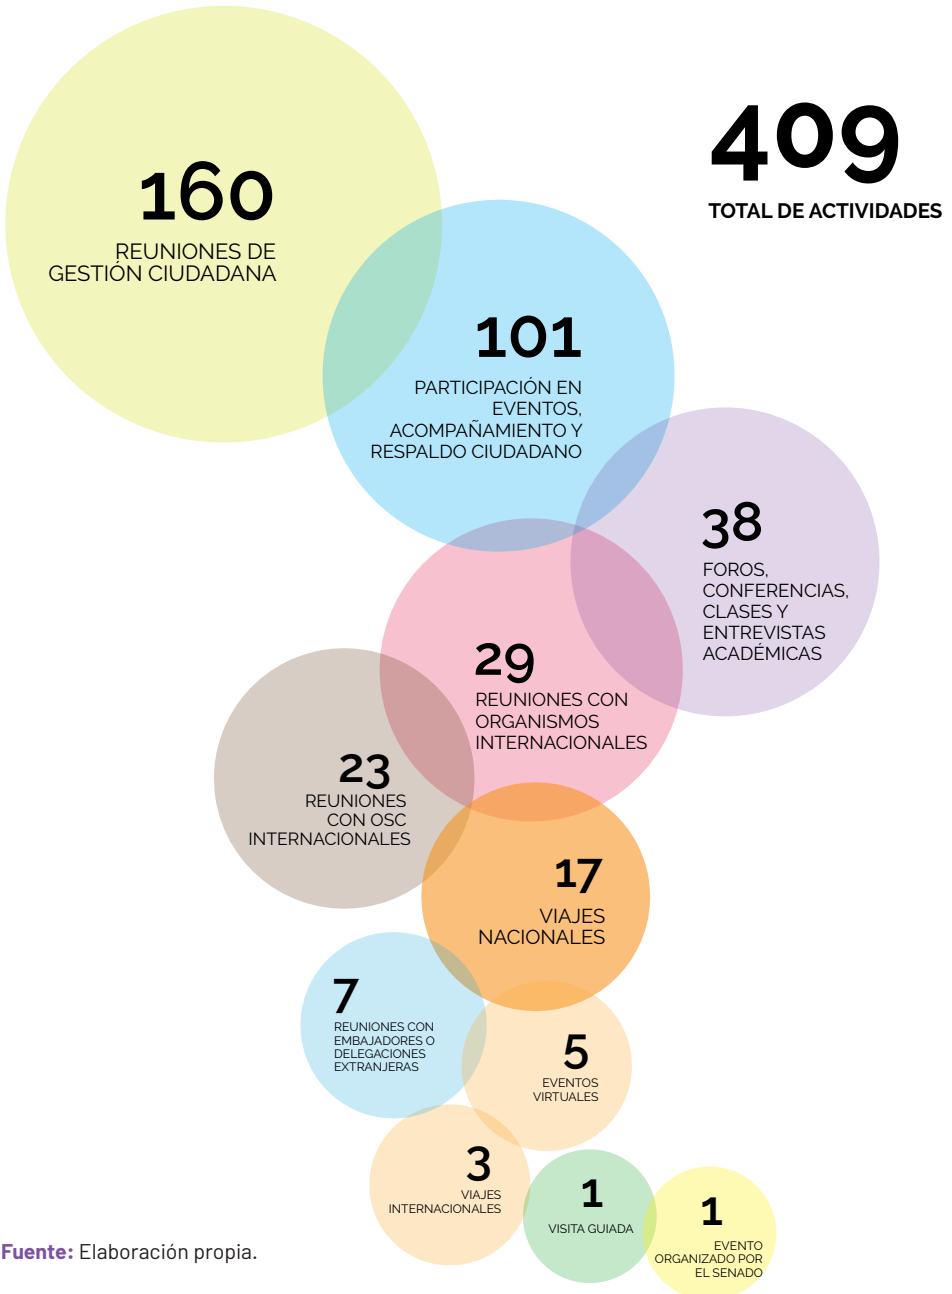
409
TOTAL DE ACTIVIDADES

160
REUNIONES DE GESTIÓN CIUDADANA

101
PARTICIPACIÓN EN EVENTOS, ACOMPAÑAMIENTO Y RESPALDO CIUDADANO

38
FOROS, CONFERENCIAS, CLASES Y ENTREVISTAS ACADÉMICAS

29
REUNIONES CON ORGANISMOS INTERNACIONALES

23
REUNIONES CON OSC INTERNACIONALES

17
VIAJES NACIONALES

7
REUNIONES CON EMBAJADORES O DELEGACIONES EXTRANJERAS

5
EVENTOS VIRTUALES

3
VIAJES INTERNACIONALES

1
VISITA GUIADA

1
EVENTO ORGANIZADO POR EL SENADO

Fuente: Elaboración propia.